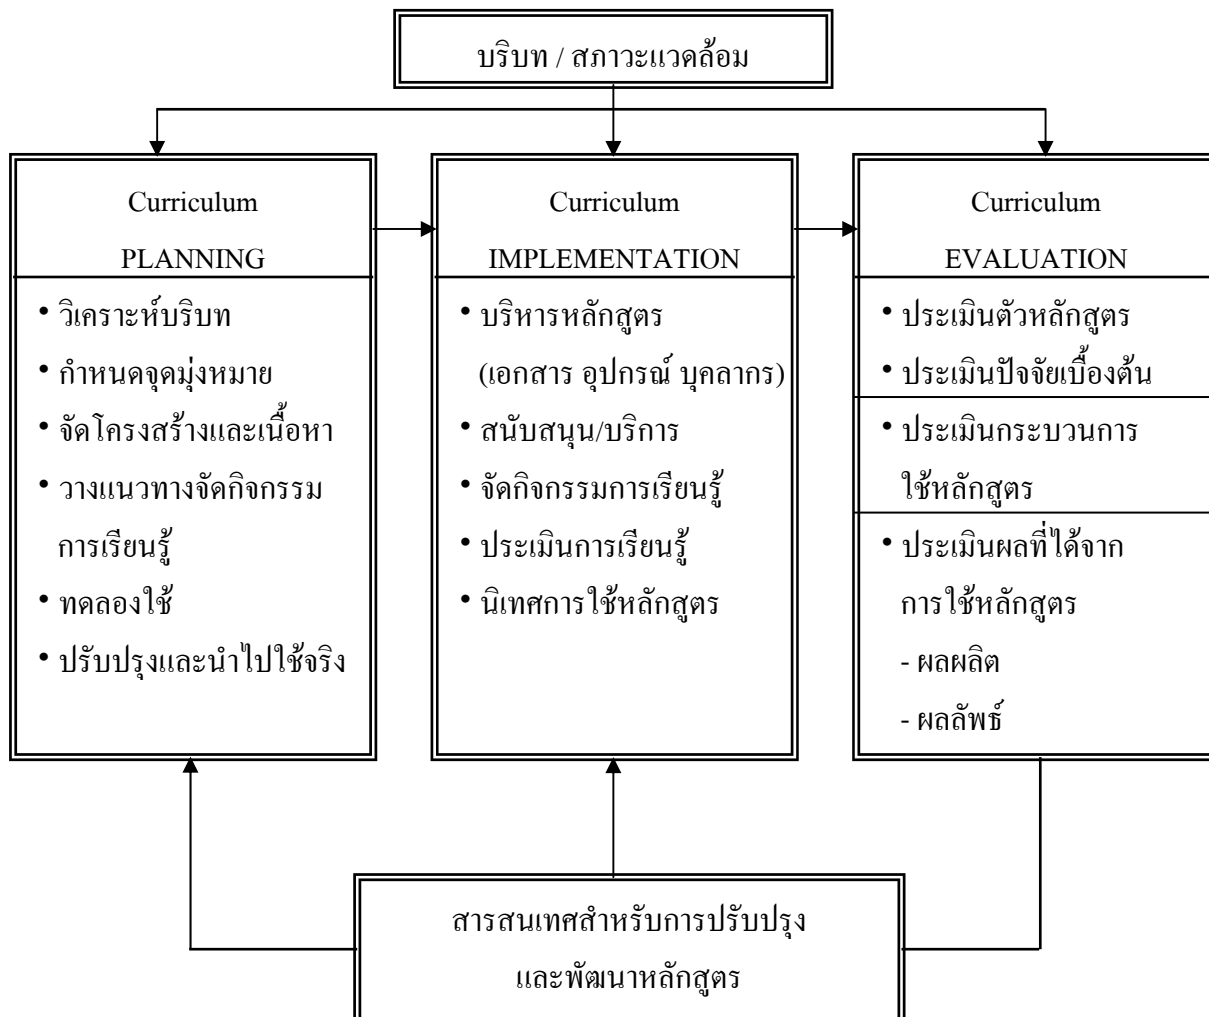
บริบท / สภาวะแวดล้อม

Curriculum

PLANNING

• วิเคราะห์บริบท
• กำหนดจุดมุ่งหมาย
• จัดโครงสร้างและเนื้อหา
• วางแนวทางจัดกิจกรรมการเรียนรู้
• ทดลองใช้
• ปรับปรุงและนำไปใช้จริง

Curriculum

IMPLEMENTATION

• บริหารหลักสูตร (เอกสาร อุปกรณ์ บุคลากร)
• สนับสนุน/บริการ
• จัดกิจกรรมการเรียนรู้
• ประเมินการเรียนรู้
• นิเทศการใช้หลักสูตร

Curriculum

EVALUATION

• ประเมินตัวหลักสูตร
• ประเมินปัจจัยเบื้องต้น
• ประเมินกระบวนการใช้หลักสูตร
• ประเมินผลที่ได้จากการใช้หลักสูตร
- ผลผลิต
- ผลลัพธ์

สารสนเทศสำหรับการปรับปรุง
และพัฒนาหลักสูตร